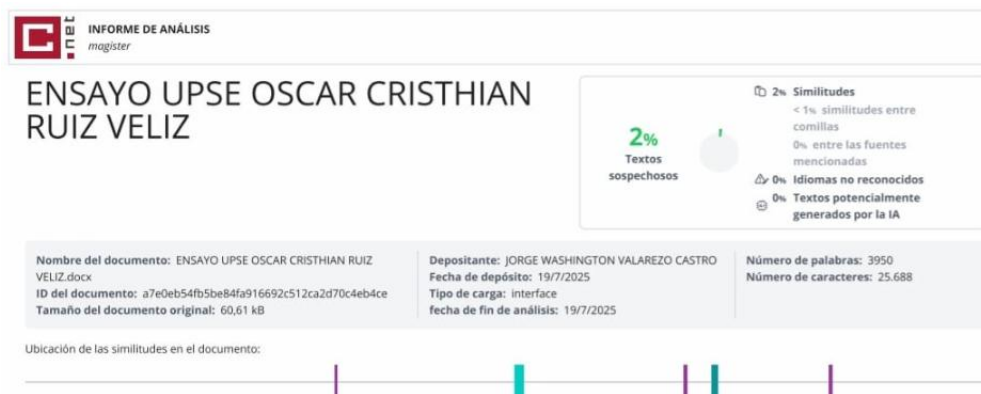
C .net

INFORME DE ANÁLISIS
magister

ENSAYO UPSE OSCAR CRISTHIAN RUIZ VELIZ

2%
Textos sospechosos

2% Similitudes
< 1% similitudes entre comillas
0% entre las fuentes mencionadas
0% Idiomas no reconocidos
0% Textos potencialmente generados por la IA

Nombre del documento: ENSAYO UPSE OSCAR CRISTHIAN RUIZ VELIZ.docx
ID del documento: a7e0eb54fb5be84fa916692c512ca2d70c4eb4ce
Tamaño del documento original: 60,61 kB

Depositante: JORGE WASHINGTON VALAREZO CASTRO
Fecha de depósito: 19/7/2025
Tipo de carga: interface
fecha de fin de análisis: 19/7/2025

Número de palabras: 3950
Número de caracteres: 25.688

Ubicación de las similitudes en el documento: